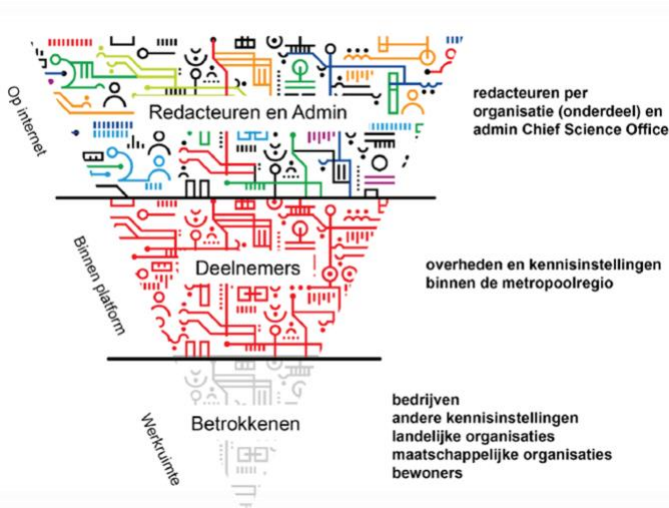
Op internet

Redacteuren en Admin

redacteuren per organisatie (onderdeel) en admin Chief Science Office

Binnen platform

Deelnemers

overheden en kennisinstellingen binnen de metropoolregio

Werkruimte

Betrokkenen

bedrijven
andere kennisinstellingen
landelijke organisaties
maatschappelijke organisaties
bewoners